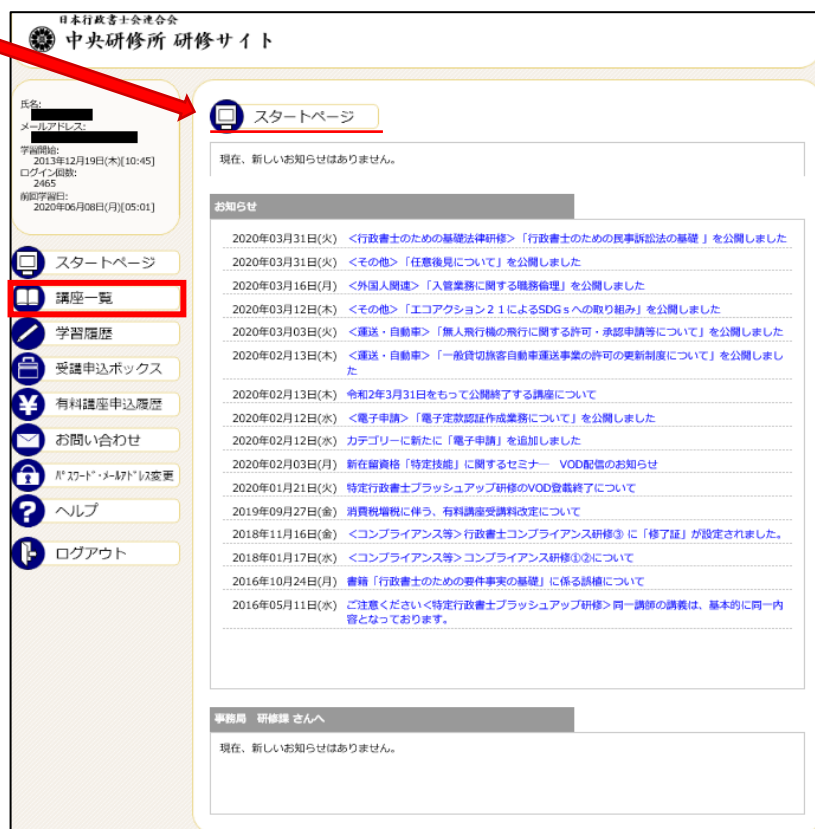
日本行政書士会連合会
中央研修所 研修サイト

氏名:
メールアドレス:
学習開始:
2013年12月19日(木)[10:45]
ログイン回数:
2465
前回学習日:
2020年06月08日(月)[05:01]

スタートページ
講座一覧
学習履歴
受講申込ボックス
有料講座申込履歴
お問い合わせ
パスワード・メールアドレス変更
ヘルプ
ログアウト

スタートページ

現在、新しいお知らせはありません。

お知らせ

| | |
|---|---|
| 2020年03月31日(火) | <行政書士のための基礎法律研修>「行政書士のための民事訴訟法の基礎」を公開しました |
| 2020年03月31日(火) | <その他>「任意後見について」を公開しました |
| 2020年03月16日(月) | <外国人関連>「入管業務に関する職務倫理」を公開しました |
| 2020年03月12日(木) | <その他>「エコアクション21によるSDGsへの取り組み」を公開しました |
| 2020年03月03日(火) | <運送・自動車>「無人飛行機の飛行に関する許可・承認申請等について」を公開しました |
| 2020年02月13日(木) | <運送・自動車>「一般貸切旅客自動車運送事業の許可の更新制度について」を公開しました |
| 2020年02月13日(木) | 令和2年3月31日をもって公開終了する講座について |
| 2020年02月12日(水) | <電子申請>「電子定款認証作成業務について」を公開しました |
| 2020年02月12日(水) | カテゴリーに新たに「電子申請」を追加しました |
| 2020年02月03日(月) | 新在留資格「特定技能」に関するセミナー VOD配信のお知らせ |
| 2020年01月21日(火) | 特定行政書士ブラッシュアップ研修のVOD登載終了について |
| 2019年09月27日(金) | 消費税増税に伴う、有料講座受講料改定について |
| 2018年11月16日(金) | <コンプライアンス等>行政書士コンプライアンス研修③ に「修了証」が設定されました。 |
| 2018年01月17日(水) | <コンプライアンス等>コンプライアンス研修①②について |
| 2016年10月24日(月) | 書籍「行政書士のための要件事実の基礎」に係る誤植について |
| 2016年05月11日(水) | ご注意ください<特定行政書士ブラッシュアップ研修>同一講師の講義は、基本的に同一内容となっております。 |

事務局 研修様 さんへ

現在、新しいお知らせはありません。